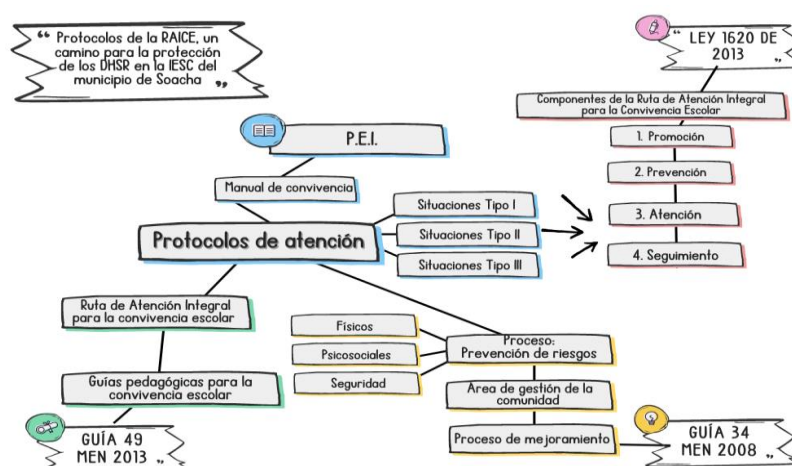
" Protocolos de la RAICE, un camino para la protección de los DHSR en la IESC del municipio de Soacha "

" LEY 1620 DE 2013 "

Componentes de la Ruta de Atención Integral para la Convivencia Escolar

1. Promoción

2. Prevención

3. Atención

4. Seguimiento

P.E.I.

Manual de convivencia

Situaciones Tipo I

Situaciones Tipo II

Situaciones Tipo III

Protocolos de atención

Ruta de Atención Integral para la convivencia escolar

Guías pedagógicas para la convivencia escolar

GUÍA 49 MEN 2013 "

Físicos

Psicosociales

Seguridad

Proceso: Prevención de riesgos

Área de gestión de la comunidad

Proceso de mejoramiento

GUÍA 34 MEN 2008 "